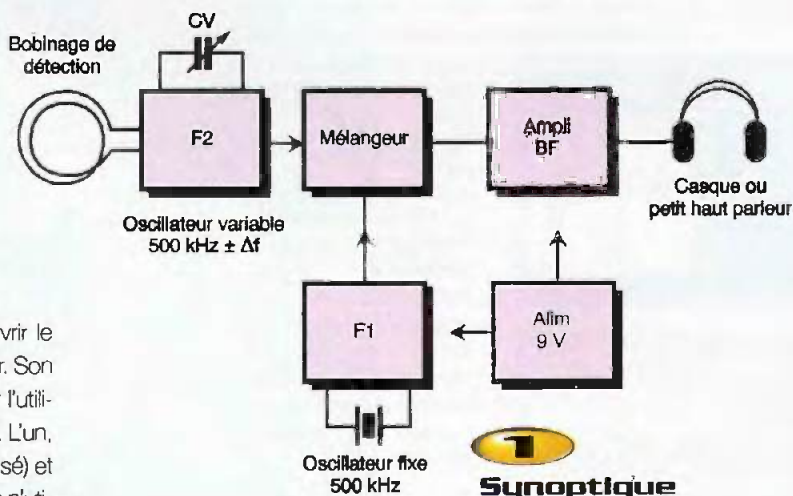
CV

Bobinage de détection

F2

Mélangeur

Ampli BF

Casque ou petit haut parleur

Oscillateur variable 500 kHz ± $\Delta f$

vrir le
r. Son
l'utili-
. L'un,
sé) et
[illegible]

F1

Alim 9 V

Oscillateur fixe 500 kHz

1

Synoptique